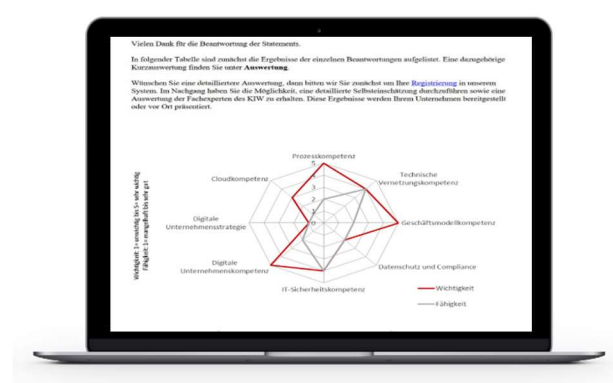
Vielen Dank für die Beantwortung der Statements.

In folgender Tabelle sind zunächst die Ergebnisse der einzelnen Beantwortungen aufgelistet. Eine dazugehörige Kurzauswertung finden Sie unter Auswertung.

Wünschen Sie eine detailliertere Auswertung, dann bitten wir Sie zunächst um Ihre Registrierung in unserem System. Im Nachgang haben Sie die Möglichkeit, eine detaillierte Selbsteinschätzung durchzuführen sowie eine Auswertung der Fachexperten des KIW zu erhalten. Diese Ergebnisse werden Ihrem Unternehmen bereitgestellt oder vor Ort präsentiert.

Wichtigkeit: 1= unwichtig bis 5= sehr wichtig
Fähigkeit: 1= mangelhaft bis sehr gut

Prozesskompetenz
5
4
3
2
1
0
Technische Vernetzungskompetenz
Cloudkompetenz
Geschäftsmodellkompetenz
Digitale Unternehmensstrategie
Datenschutz und Compliance
Digitale Unternehmenskompetenz
IT-Sicherheitskompetenz
Wichtigkeit
Fähigkeit